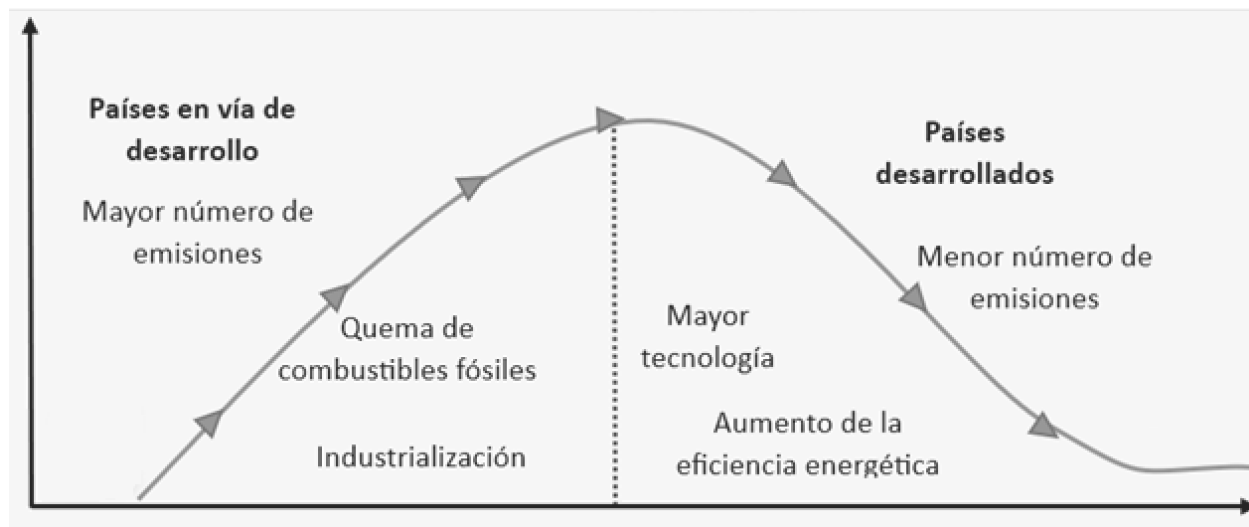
Países en vía de desarrollo

Mayor número de emisiones

Quema de combustibles fósiles

Industrialización

Mayor tecnología

Aumento de la eficiencia energética

Países desarrollados

Menor número de emisiones